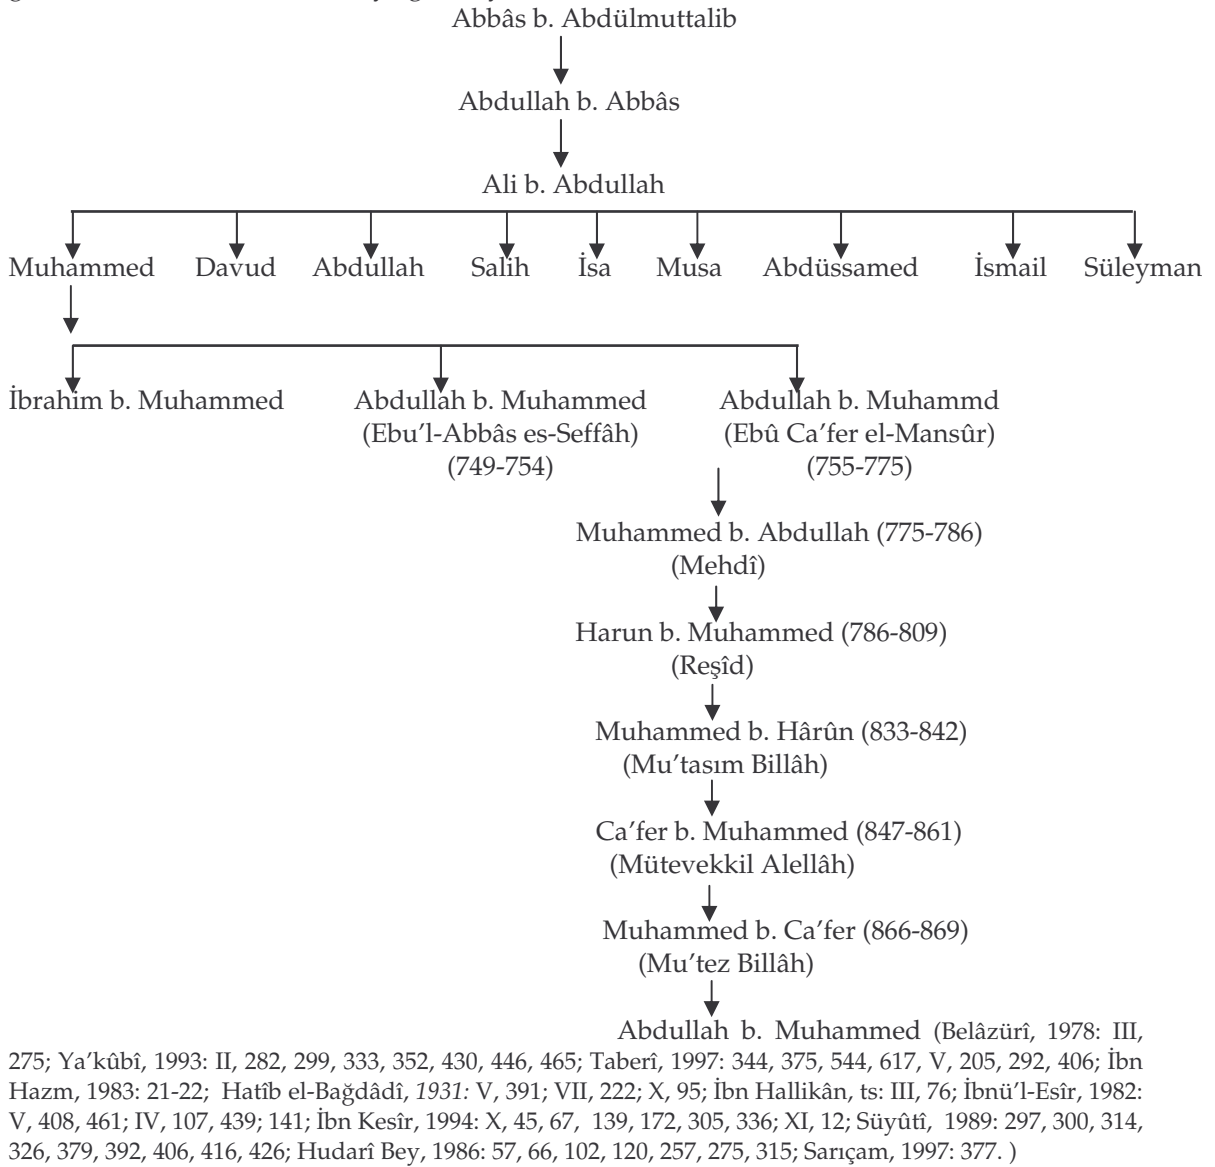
Abbâs b. Abdülmuttalib

Abdullah b. Abbâs

Ali b. Abdullah

Muhammed Davud Abdullah Salih İsa Musa Abdüssamed İsmail Süleyman

İbrahim b. Muhammed

Abdullah b. Muhammed (Ebu'l-Abbâs es-Seffâh) (749-754)

Abdullah b. Muhammd (Ebû Ca'fer el-Mansûr) (755-775)

Muhammed b. Abdullah (775-786) (Mehdî)

Harun b. Muhammed (786-809) (Reşîd)

Muhammed b. Hârûn (833-842) (Mu'tasım Billâh)

Ca'fer b. Muhammed (847-861) (Mütevekkil Alellâh)

Muhammed b. Ca'fer (866-869) (Mu'tez Billâh)

Abdullah b. Muhammed (Belâzürî, 1978: III, 275; Ya'kûbî, 1993: II, 282, 299, 333, 352, 430, 446, 465; Taberî, 1997: 344, 375, 544, 617, V, 205, 292, 406; İbn Hazm, 1983: 21-22; Hatîb el-Bağdâdî, 1931: V, 391; VII, 222; X, 95; İbn Hallikân, ts: III, 76; İbnü'l-Esîr, 1982: V, 408, 461; IV, 107, 439; 141; İbn Kesîr, 1994: X, 45, 67, 139, 172, 305, 336; XI, 12; Süyûtî, 1989: 297, 300, 314, 326, 379, 392, 406, 416, 426; Hudarî Bey, 1986: 57, 66, 102, 120, 257, 275, 315; Sarıçam, 1997: 377. )